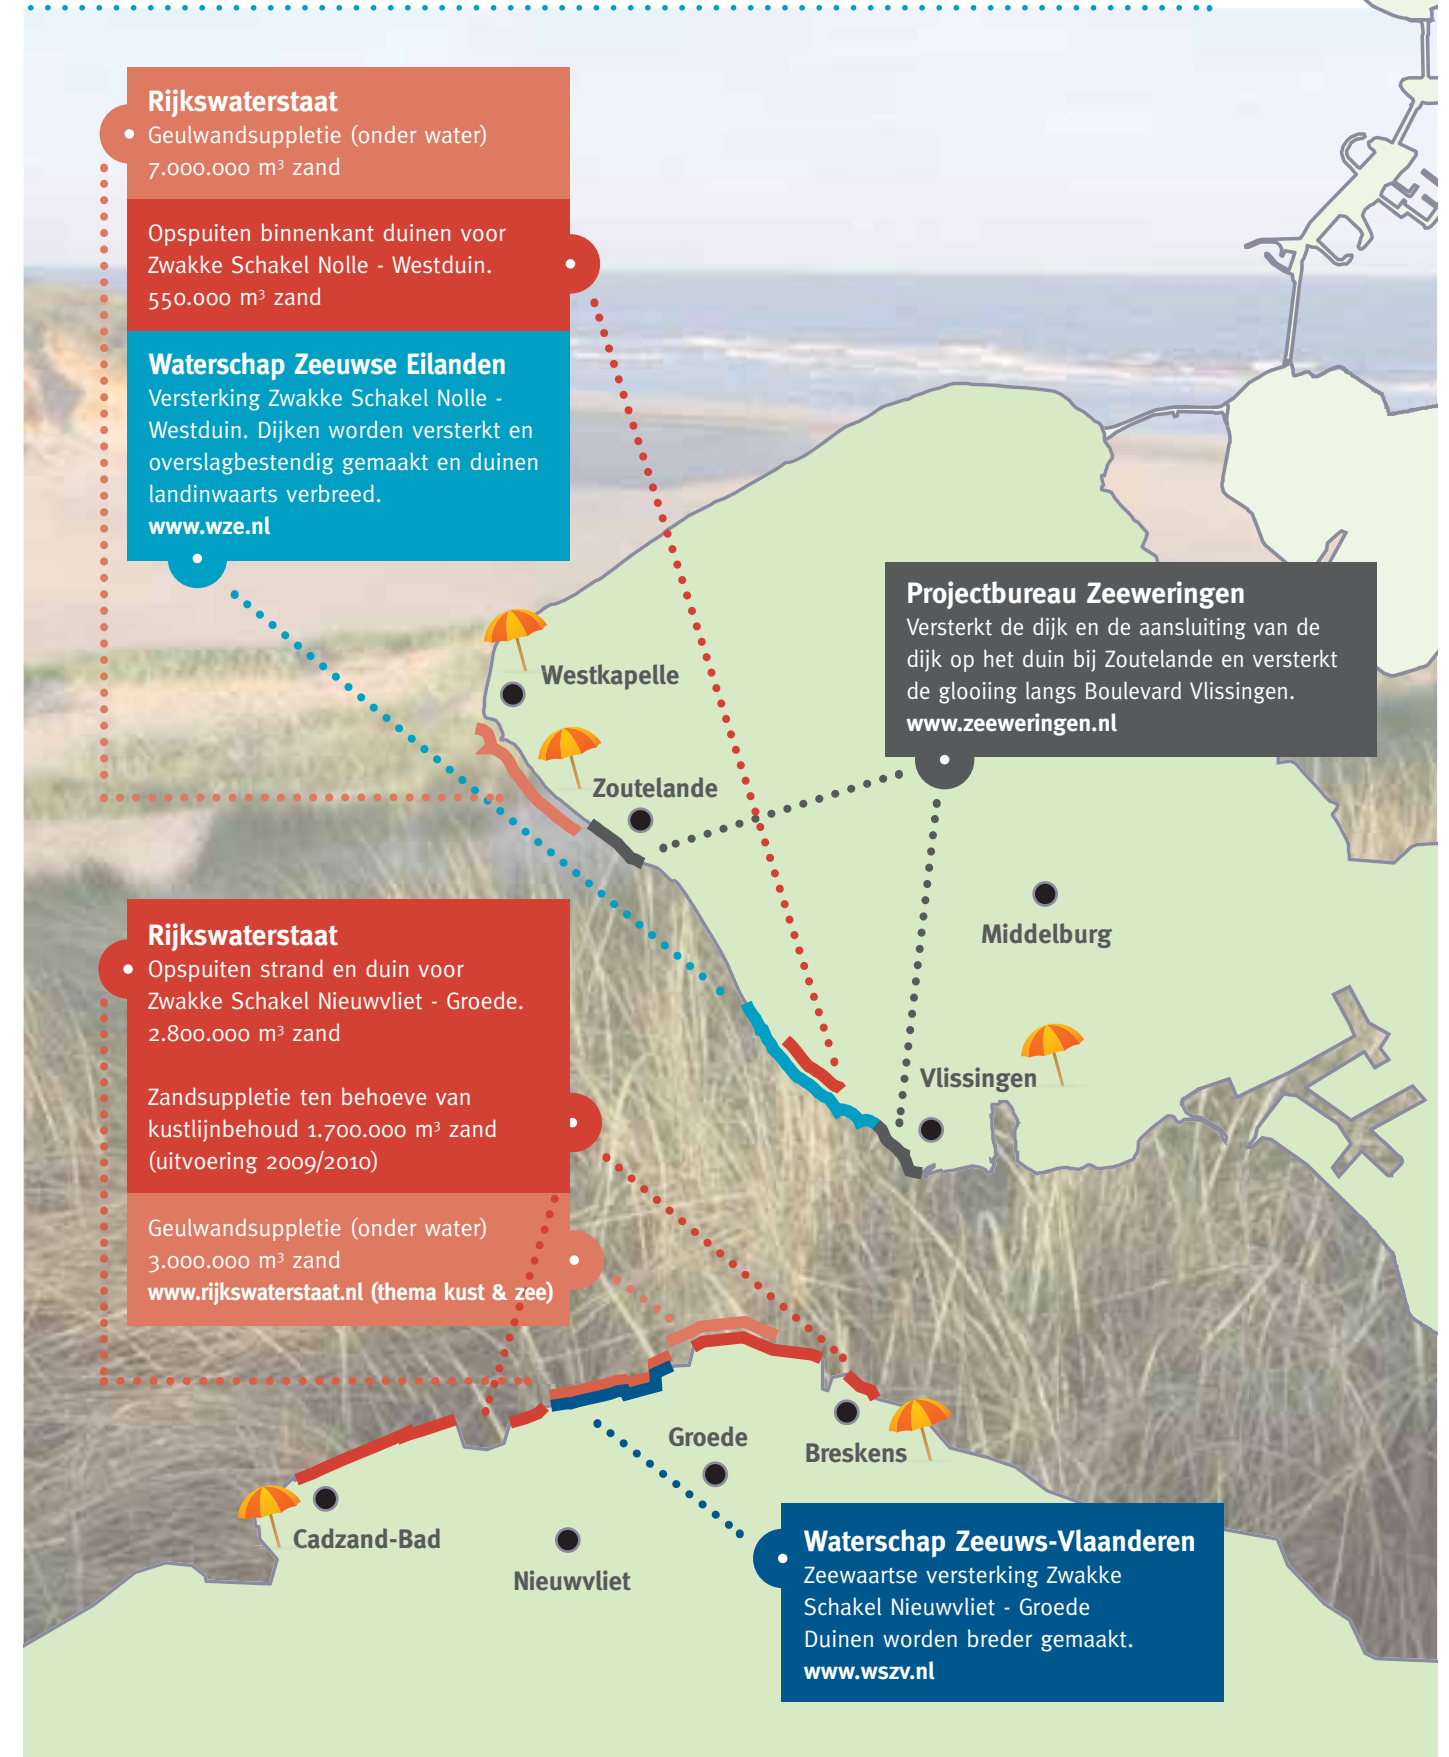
Rijkswaterstaat
Geulwandsuppletie (onder water)
7.000.000 m³ zand

Opspuiten binnenkant duinen voor Zwakke Schakel Nolle - Westduin.
550.000 m³ zand

Waterschap Zeeuwse Eilanden
Versterking Zwakke Schakel Nolle - Westduin. Dijken worden versterkt en overslagbestendig gemaakt en duinen landinwaarts verbreed.
www.wze.nl

Westkapelle

Zoutelande

Projectbureau Zeeweringen
Versterkt de dijk en de aansluiting van de dijk op het duin bij Zoutelande en versterkt de glooiing langs Boulevard Vlissingen.
www.zeeweringen.nl

Middelburg

Vlissingen

Rijkswaterstaat
Opspuiten strand en duin voor Zwakke Schakel Nieuwvliet - Groede.
2.800.000 m³ zand

Zandsuppletie ten behoeve van kustlijnbehoud 1.700.000 m³ zand (uitvoering 2009/2010)

Geulwandsuppletie (onder water)
3.000.000 m³ zand
www.rijkswaterstaat.nl (thema kust & zee)

Groede

Breskens

Cadzand-Bad

Nieuwvliet

Waterschap Zeeuws-Vlaanderen
Zeewaartse versterking Zwakke Schakel Nieuwvliet - Groede
Duinen worden breder gemaakt.
www.wszv.nl